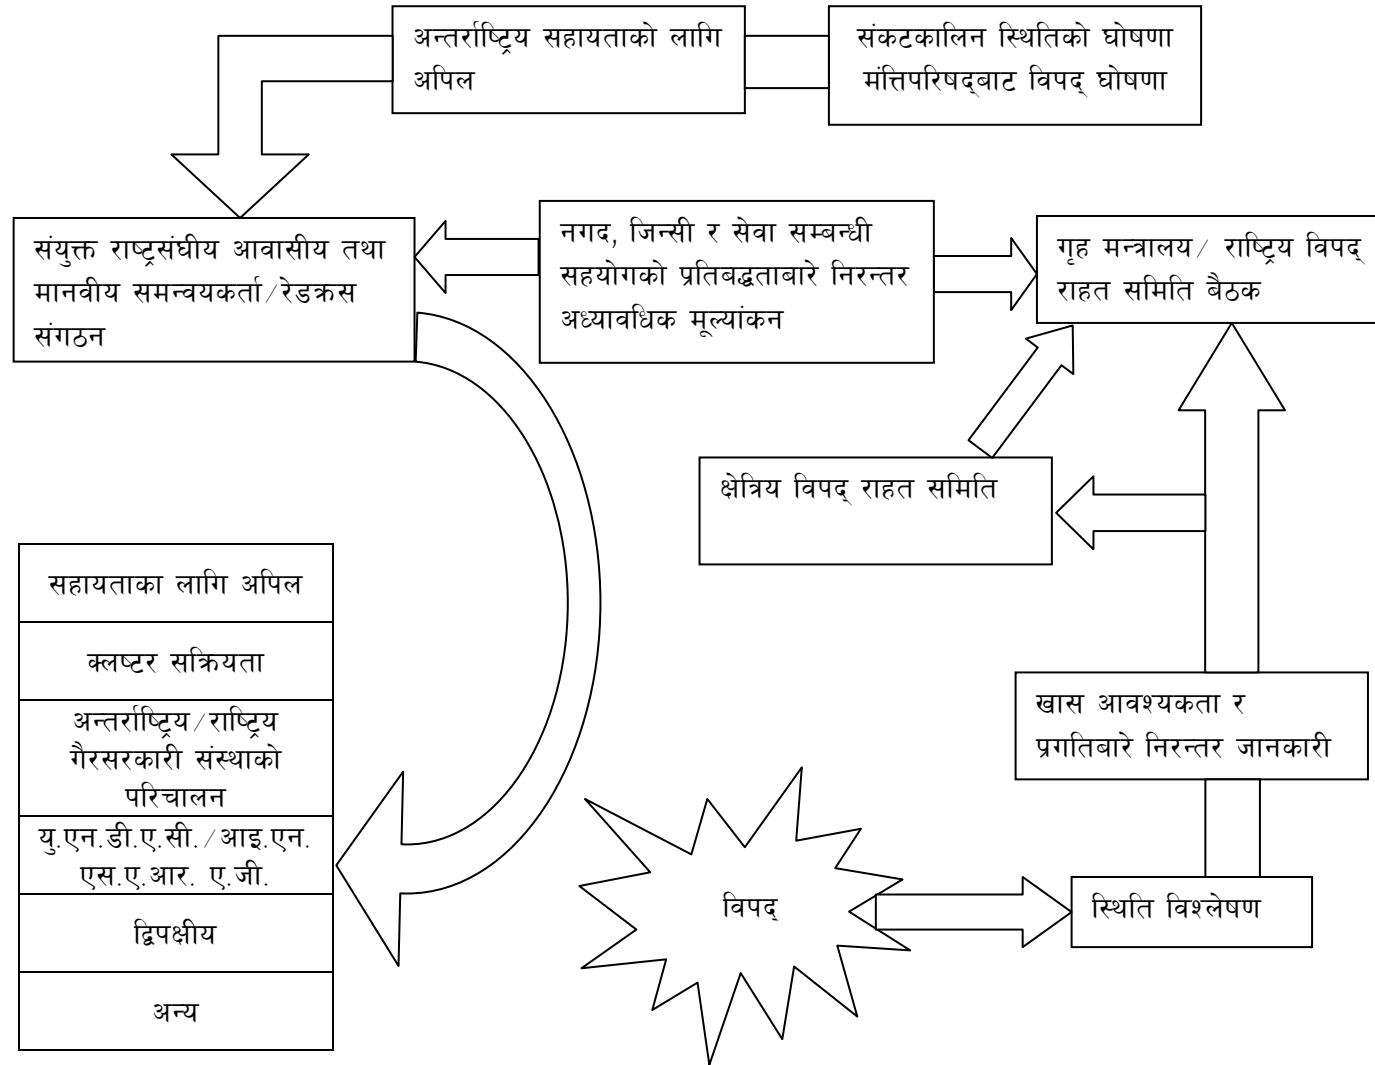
अन्तर्राष्ट्रिय सहायताको लागि अपिल

संकटकालिन स्थितिको घोषणा मंत्तिपरिषद्बाट विपद् घोषणा

संयुक्त राष्ट्रसंघीय आवासीय तथा मानवीय समन्वयकर्ता/रेडक्रस संगठन

नगद, जिन्सी र सेवा सम्बन्धी सहयोगको प्रतिबद्धताबारे निरन्तर अध्यावधिक मूल्यांकन

गृह मन्त्रालय/ राष्ट्रिय विपद् राहत समिति बैठक

क्षेत्रिय विपद् राहत समिति

सहायताका लागि अपिल

क्लष्टर सक्रियता

अन्तर्राष्ट्रिय/राष्ट्रिय गैरसरकारी संस्थाको परिचालन

यु.एन.डी.ए.सी./आइ.एन. एस.ए.आर. ए.जी.

द्विपक्षीय

अन्य

खास आवश्यकता र प्रगतिबारे निरन्तर जानकारी

विपद्

स्थिति विश्लेषण